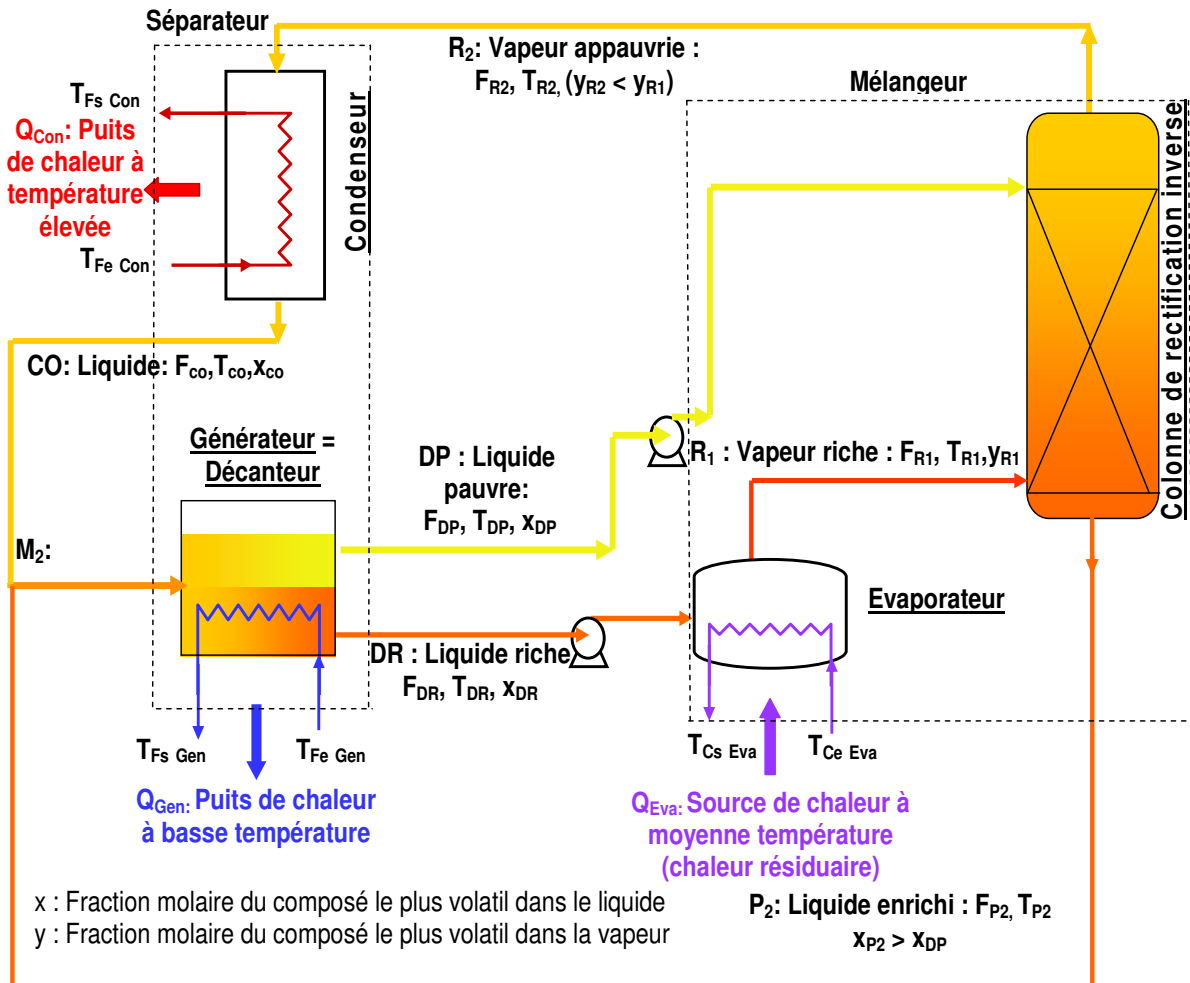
Séparateur

$R_2$: Vapeur appauvrie : $F_{R2}$, $T_{R2}$, ($y_{R2} < y_{R1}$)

Mélangeur

$T_{Fs\ Con}$

$Q_{Con}$: Puits de chaleur à température élevée

$T_{Fe\ Con}$

Condenseur

Colonne de rectification inverse

CO: Liquide: $F_{co}$, $T_{co}$, $x_{co}$

Générateur = Décanteur

DP : Liquide pauvre: $F_{DP}$, $T_{DP}$, $x_{DP}$

$R_1$ : Vapeur riche : $F_{R1}$, $T_{R1}$, $y_{R1}$

$M_2$:

Evaporateur

DR : Liquide riche $F_{DR}$, $T_{DR}$, $x_{DR}$

$T_{Fs\ Gen}$

$T_{Fe\ Gen}$

$T_{Cs\ Eva}$

$T_{Ce\ Eva}$

$Q_{Gen}$: Puits de chaleur à basse température

$Q_{Eva}$: Source de chaleur à moyenne température (chaleur résiduaire)

x : Fraction molaire du composé le plus volatil dans le liquide
y : Fraction molaire du composé le plus volatil dans la vapeur

$P_2$: Liquide enrichi : $F_{P2}$, $T_{P2}$
$x_{P2} > x_{DP}$